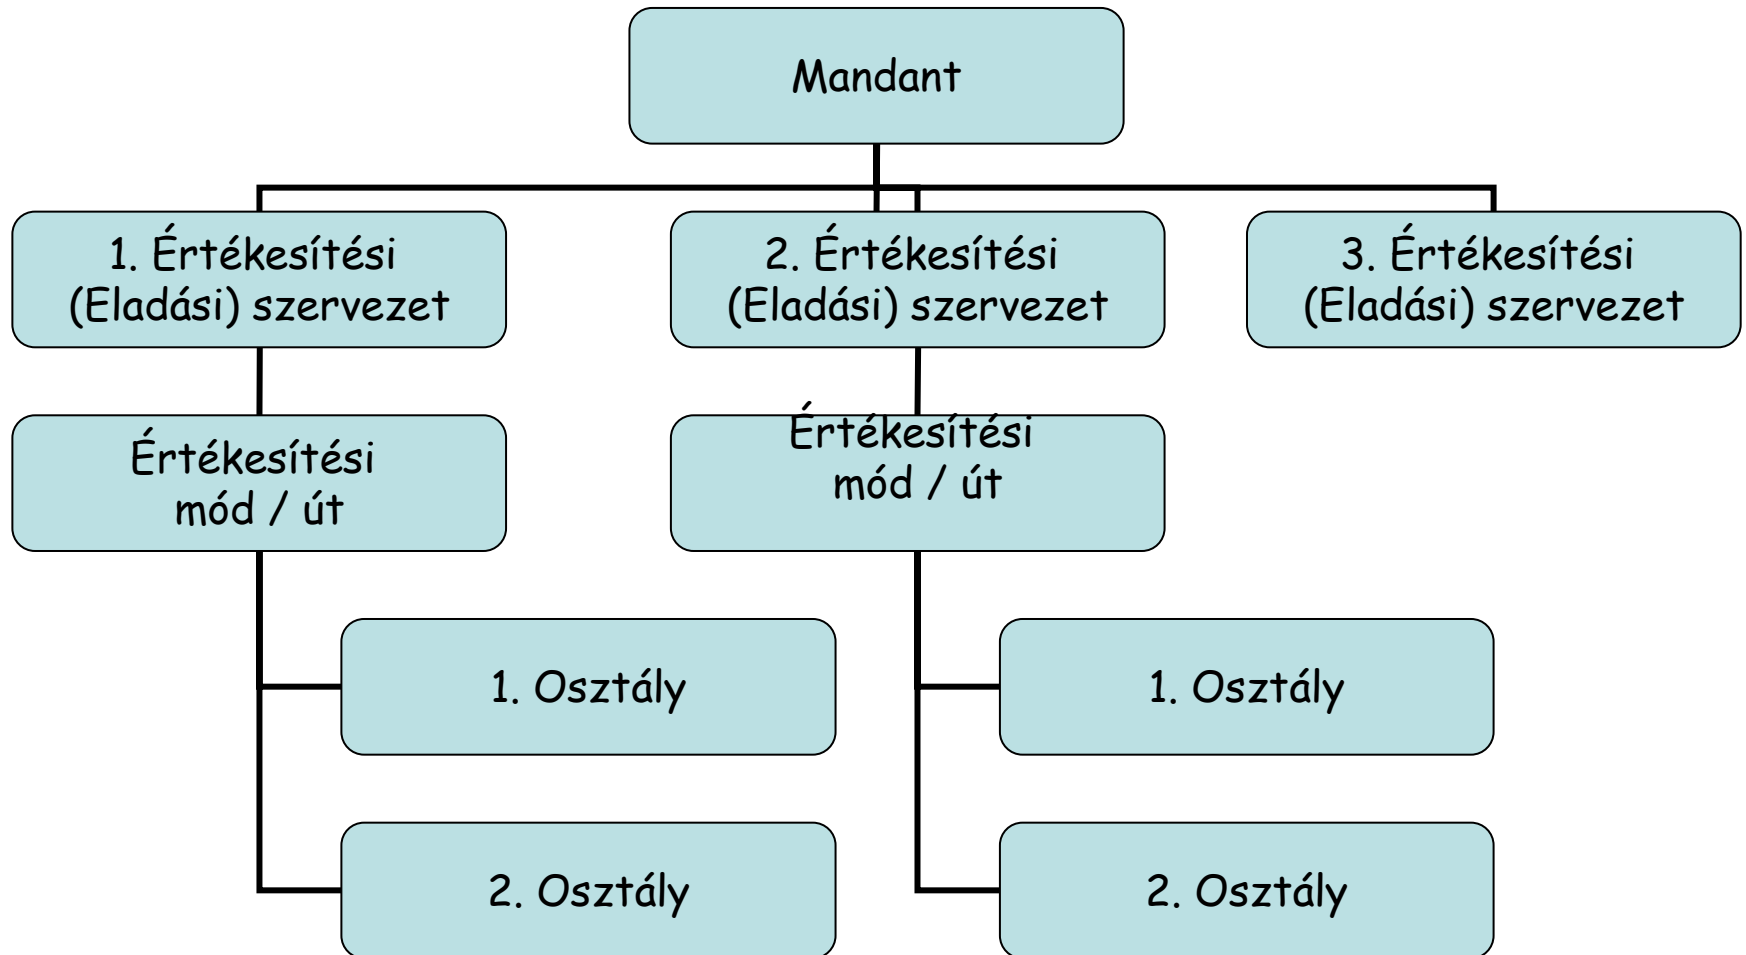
Mandant

1. Értékesítési (Eladási) szervezet

2. Értékesítési (Eladási) szervezet

3. Értékesítési (Eladási) szervezet

Értékesítési mód / út

Értékesítési mód / út

1. Osztály

2. Osztály

1. Osztály

2. Osztály